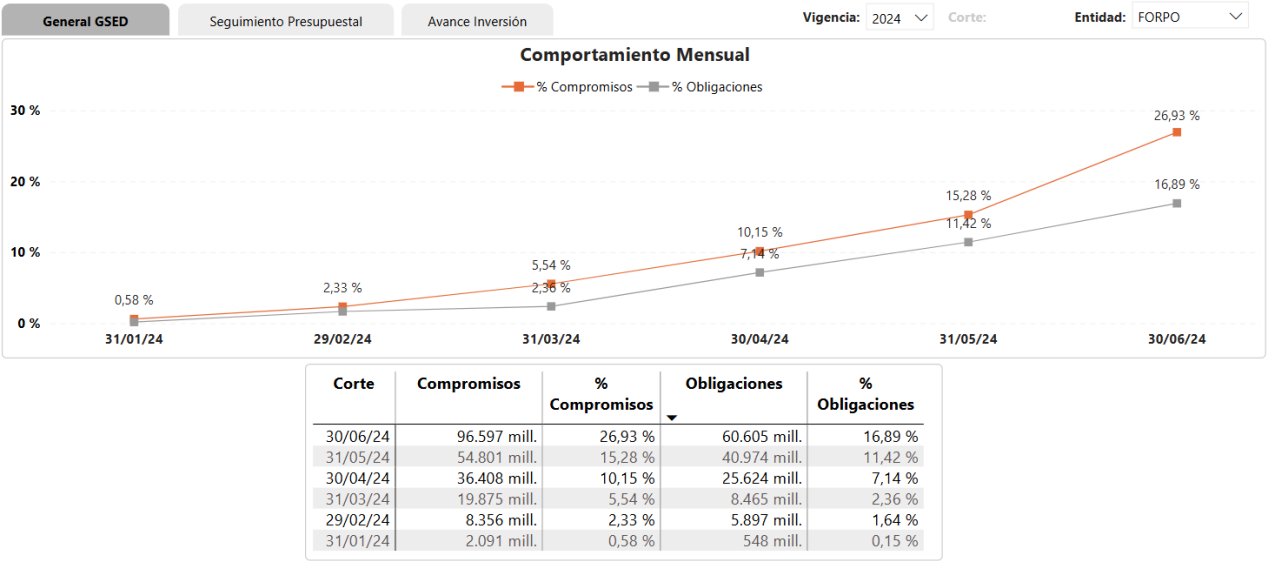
General GSED Seguimiento Presupuestal Avance Inversión

Vigencia: 2024 Corte: Entidad: FORPO

Comportamiento Mensual

% Compromisos % Obligaciones

30 %
20 %
10 %
0 %

0,58 %
2,33 %
5,54 %
2,36 %
10,15 %
7,14 %
15,28 %
11,42 %
26,93 %
16,89 %

31/01/24 29/02/24 31/03/24 30/04/24 31/05/24 30/06/24

| Corte | Compromisos | % Compromisos | Obligaciones | % Obligaciones |
|---|---|---|---|---|
| 30/06/24 | 96.597 mill. | 26,93 % | 60.605 mill. | 16,89 % |
| 31/05/24 | 54.801 mill. | 15,28 % | 40.974 mill. | 11,42 % |
| 30/04/24 | 36.408 mill. | 10,15 % | 25.624 mill. | 7,14 % |
| 31/03/24 | 19.875 mill. | 5,54 % | 8.465 mill. | 2,36 % |
| 29/02/24 | 8.356 mill. | 2,33 % | 5.897 mill. | 1,64 % |
| 31/01/24 | 2.091 mill. | 0,58 % | 548 mill. | 0,15 % |